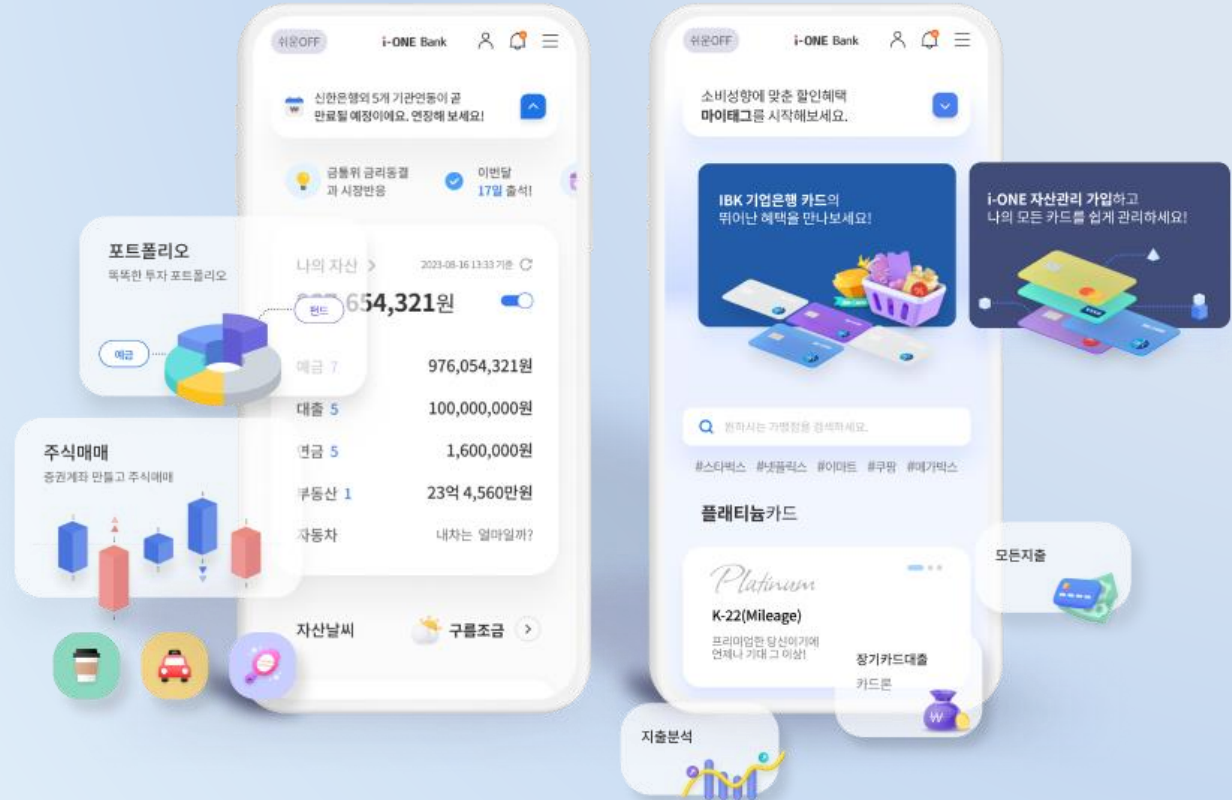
쉬운OFF
i-ONE Bank

신한은행외 5개 기관연동이 곧 만료될 예정이에요. 연장해 보세요!

금통위 금리동결과 시장반응
이번달 17일 출석!

포트폴리오
똑똑한 투자 포트폴리오
펀드
예금

나의 자산 >
2023-08-16 13:33 기준
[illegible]654,321원

예금 7 976,054,321원
대출 5 100,000,000원
연금 5 1,600,000원
부동산 1 23억 4,560만원
자동차 내차는 얼마일까?

주식매매
증권계좌 만들고 주식매매

자산날씨
구름조금

쉬운OFF
i-ONE Bank

소비성향에 맞춘 할인혜택
마이태그를 시작해보세요.

IBK 기업은행 카드의 뛰어난 혜택을 만나보세요!

i-ONE 자산관리 가입하고 나의 모든 카드를 쉽게 관리하세요!

원하시는 가맹점을 검색하세요.
#스타벅스 #넷플릭스 #이마트 #쿠팡 #메가박스

플래티늄카드

Platinum
K-22(Mileage)
프리미엄한 당신이기에 언제나 기대 그 이상!

모든지출

장기카드대출
카드론

지출분석